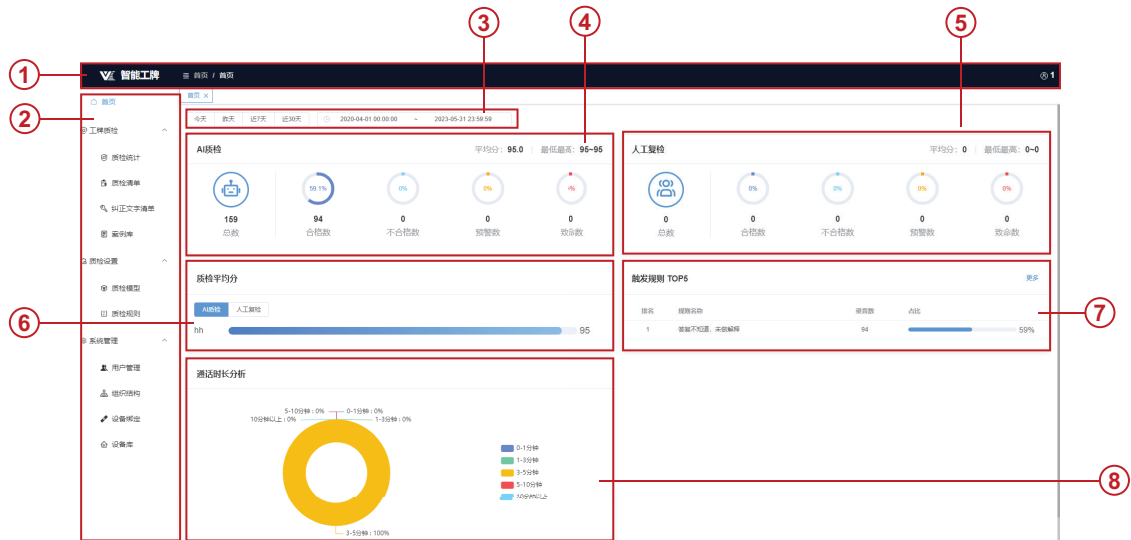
1

2

3

4

5

6

7

8

VK 智能工牌

首页 / 首页

1

首页

首页 ×

工牌质检

质检统计

质检清单

纠正文字清单

案例库

质检设置

质检模型

质检规则

系统管理

用户管理

组织结构

设备绑定

设备库

今天 昨天 近7天 近30天 2020-04-01 00:00:00 ~ 2023-05-31 23:59:59

AI质检

平均分： 95.0 | 最低最高： 95~95

159
总数

59.1%
94
合格数

0%
0
不合格数

0%
0
预警数

0%
0
致命数

人工复检

平均分： 0 | 最低最高： 0~0

0
总数

0%
0
合格数

0%
0
不合格数

0%
0
预警数

0%
0
致命数

质检平均分

AI质检 人工复检

hh 95

触发规则 TOP5

更多

| 排名 | 规则名称 | 覆盖数 | 占比 |
|---|---|---|---|
| 1 | 答复不知道、未做解释 | 94 | 59% |

通话时长分析

5-10分钟：0%
0-1分钟：0%
10分钟以上：0%
1-3分钟：0%
3-5分钟：100%

0-1分钟
1-3分钟
3-5分钟
5-10分钟
10分钟以上